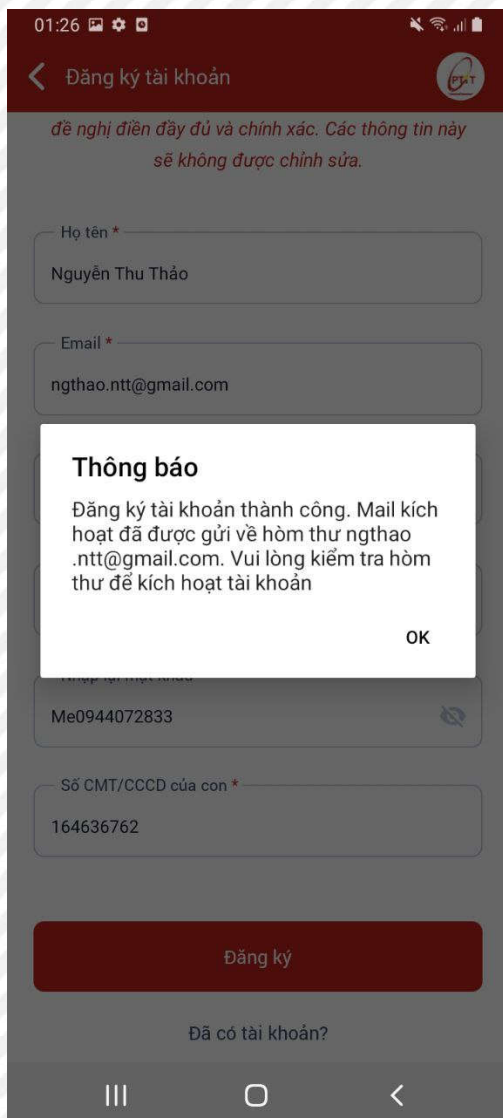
01:26

Đăng ký tài khoản

đề nghị điền đầy đủ và chính xác. Các thông tin này sẽ không được chỉnh sửa.

Họ tên *
Nguyễn Thu Thảo

Email *
ngthao.ntt@gmail.com

Thông báo

Đăng ký tài khoản thành công. Mail kích hoạt đã được gửi về hòm thư ngthao .ntt@gmail.com. Vui lòng kiểm tra hòm thư để kích hoạt tài khoản

OK

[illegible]
Me0944072833

Số CMT/CCCD của con *
164636762

Đăng ký

Đã có tài khoản?